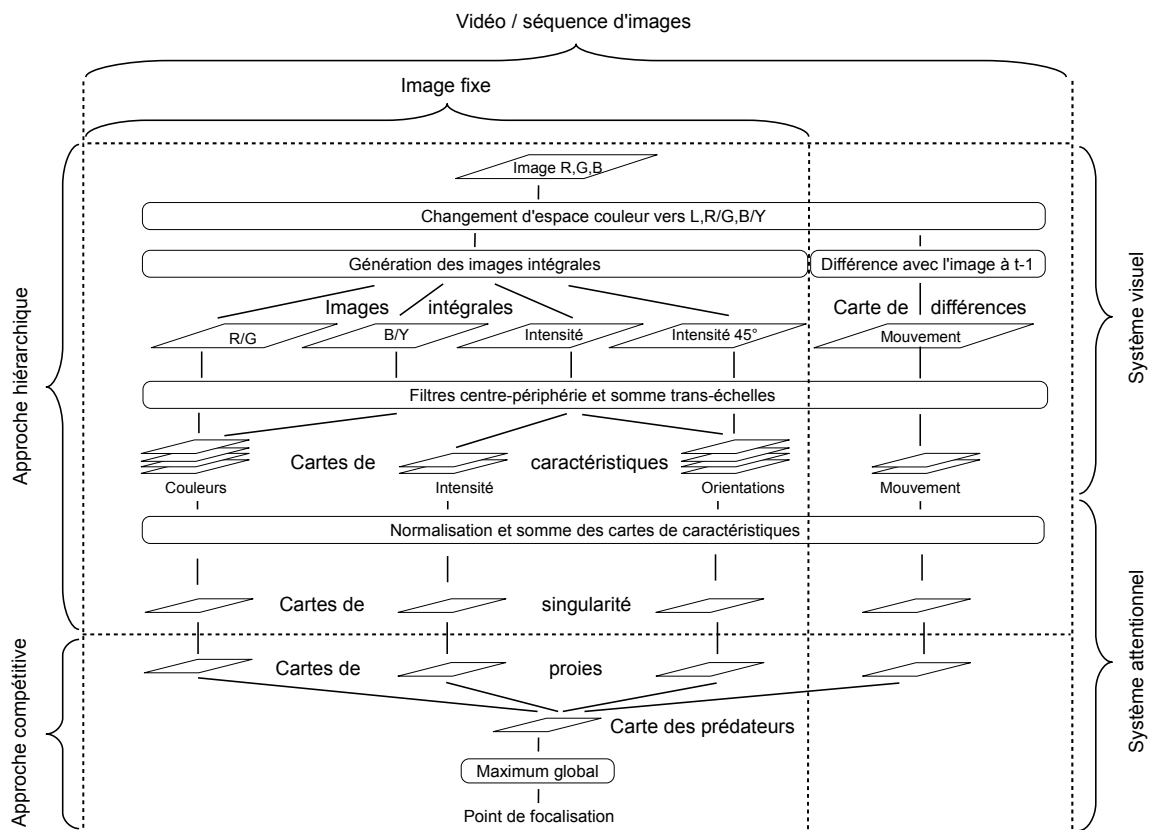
Vidéo / séquence d'images

Image fixe

Image R,G,B

Changement d'espace couleur vers L,R/G,B/Y

Génération des images intégrales

Différence avec l'image à t-1

Images intégrales

Carte de différences

R/G

B/Y

Intensité

Intensité 45°

Mouvement

Filtres centre-périphérie et somme trans-échelles

Cartes de caractéristiques

Couleurs

Intensité

Orientations

Mouvement

Normalisation et somme des cartes de caractéristiques

Cartes de singularité

Cartes de proies

Carte des prédateurs

Maximum global

Point de focalisation

Approche hiérarchique

Approche compétitive

Système visuel

Système attentionnel